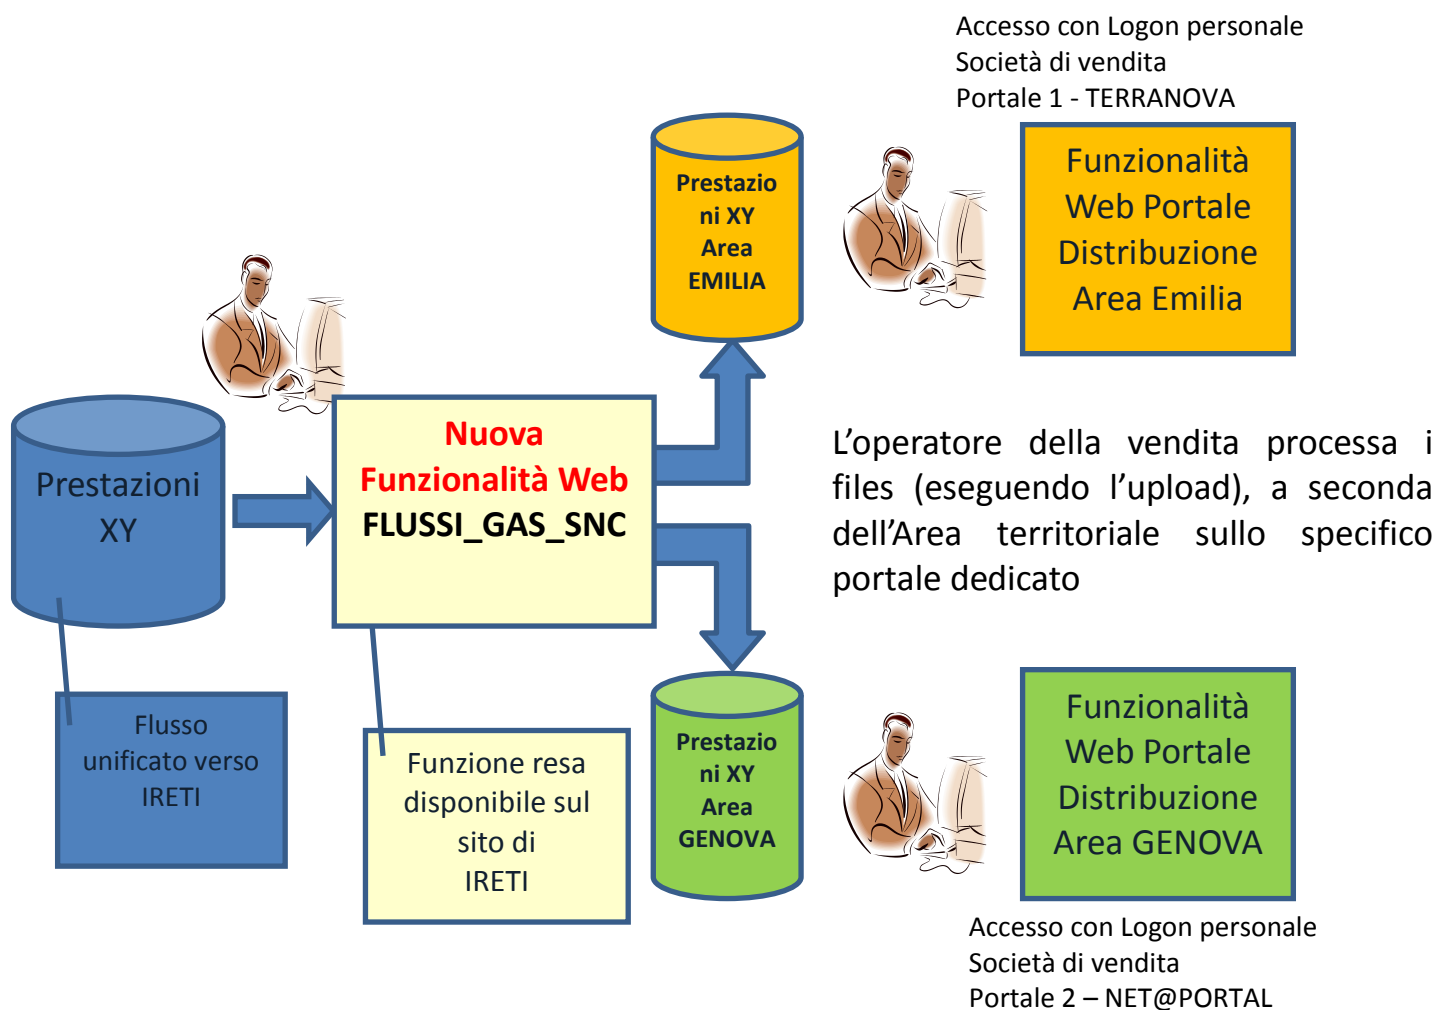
Accesso con Logon personale
Società di vendita
Portale 1 - TERRANOVA

Prestazioni XY Area EMILIA

Funzionalità Web Portale Distribuzione Area Emilia

Prestazioni XY

Nuova Funzionalità Web
FLUSSI_GAS_SNC

L'operatore della vendita processa i files (eseguendo l'upload), a seconda dell'Area territoriale sullo specifico portale dedicato

Flusso unificato verso IRETI

Funzione resa disponibile sul sito di IRETI

Prestazioni XY Area GENOVA

Funzionalità Web Portale Distribuzione Area GENOVA

Accesso con Logon personale
Società di vendita
Portale 2 – NET@PORTAL